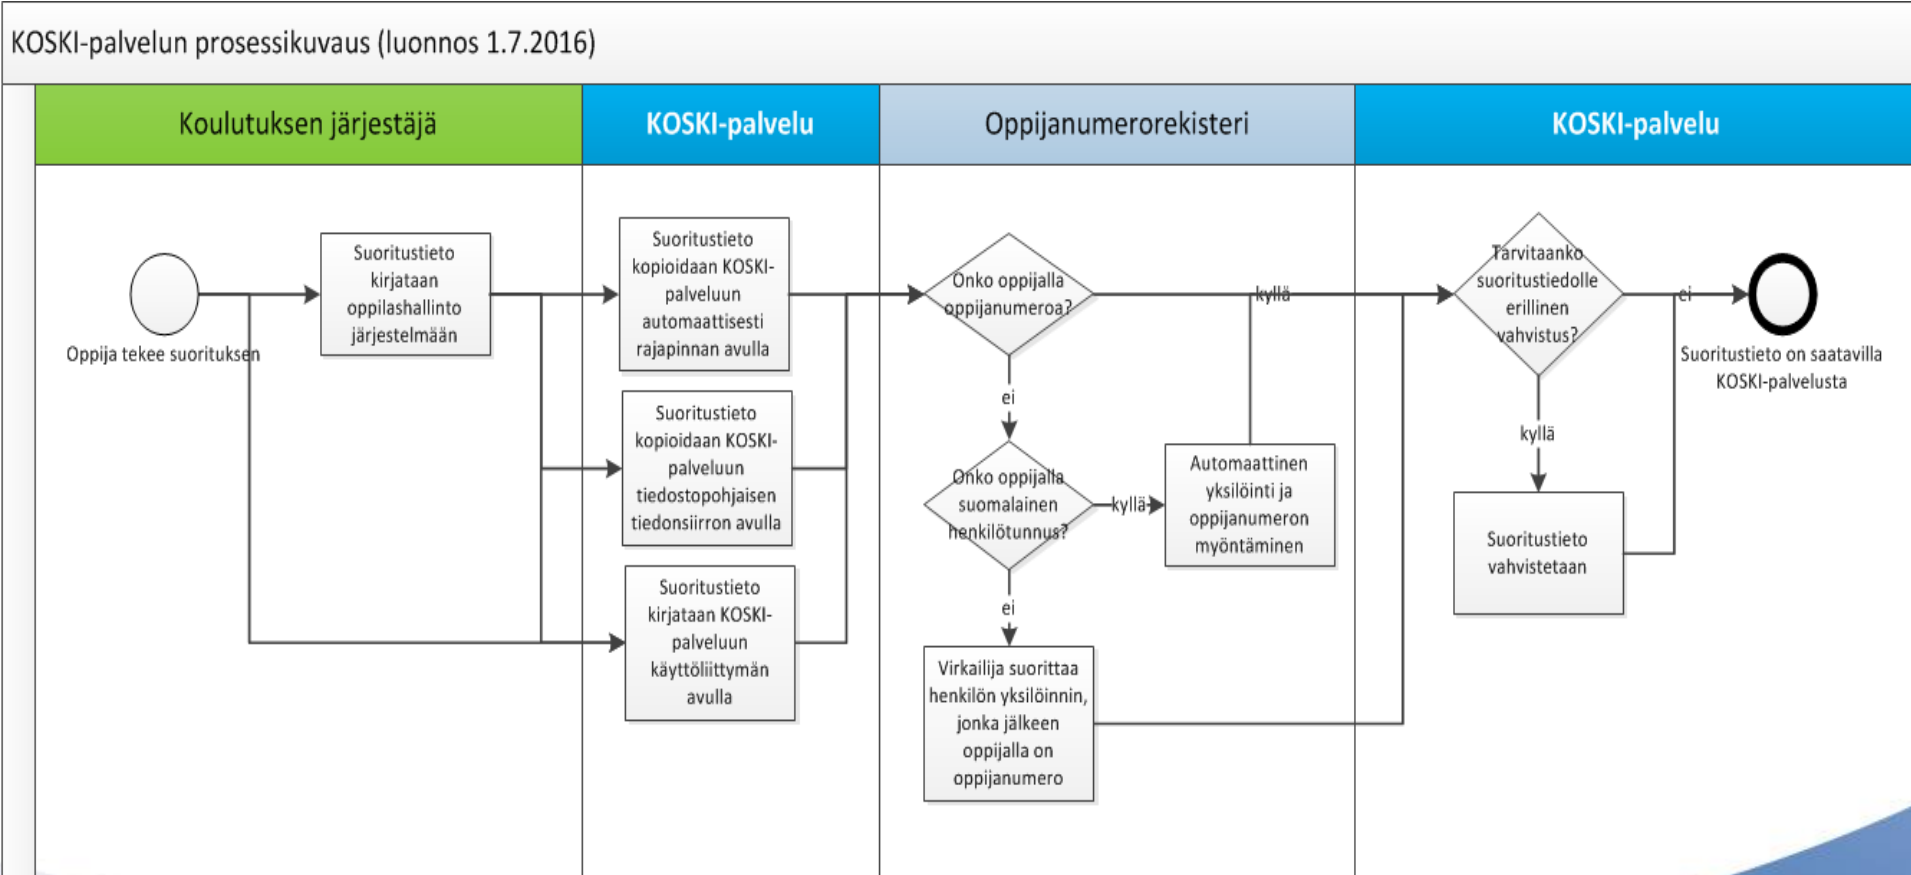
KOSKI-palvelun prosessikuvaus (luonnos 1.7.2016)

Koulutuksen järjestäjä

KOSKI-palvelu

Oppijanumerorekisteri

KOSKI-palvelu

Oppija tekee suorituksen

Suoritustieto kirjataan oppilashallinto järjestelmään

Suoritustieto kopioidaan KOSKI-palveluun automaattisesti rajapinnan avulla

Suoritustieto kopioidaan KOSKI-palveluun tiedostopohjaisen tiedonsiirron avulla

Suoritustieto kirjataan KOSKI-palveluun käyttöliittymän avulla

Onko oppijalla oppijanumeroa?

kyllä

ei

Onko oppijalla suomalainen henkilötunnus?

kyllä

Automaattinen yksilöinti ja oppijanumeron myöntäminen

ei

Virkailija suorittaa henkilön yksilöinnin, jonka jälkeen oppijalla on oppijanumero

Tarvitaanko suoritustiedolle erillinen vahvistus?

ei

kyllä

Suoritustieto vahvistetaan

Suoritustieto on saatavilla KOSKI-palvelusta